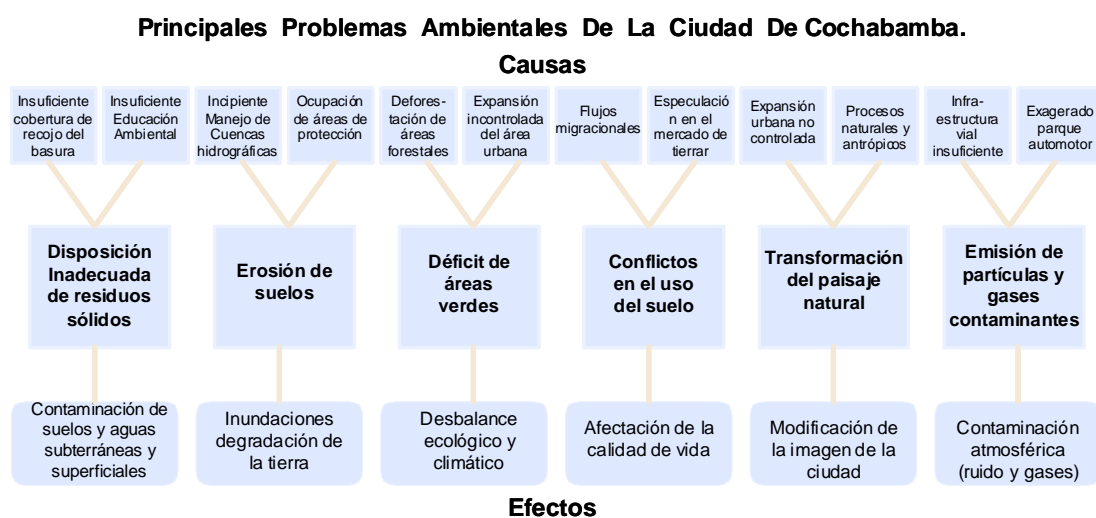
Principales Problemas Ambientales De La Ciudad De Cochabamba.

Causas

Insuficiente cobertura de recojo del basura

Insuficiente Educación Ambiental

Incipiente Manejo de Cuencas hidrográficas

Ocupación de áreas de protección

Defores- tación de áreas forestales

Expansión incontrolada del área urbana

Flujos migracionales

Especulació n en el mercado de tierrar

Expansión urbana no controlada

Procesos naturales y antrópicos

Infra- estructura vial insuficiente

Exagerado parque automotor

Disposición Inadecuada de residuos sólidos

Erosión de suelos

Déficit de áreas verdes

Conflictos en el uso del suelo

Transformación del paisaje natural

Emisión de partículas y gases contaminantes

Contaminación de suelos y aguas subterráneas y superficiales

Inundaciones degradación de la tierra

Desbalance ecológico y climático

Afectación de la calidad de vida

Modificación de la imagen de la ciudad

Contaminación atmosférica (ruido y gases)

Efectos